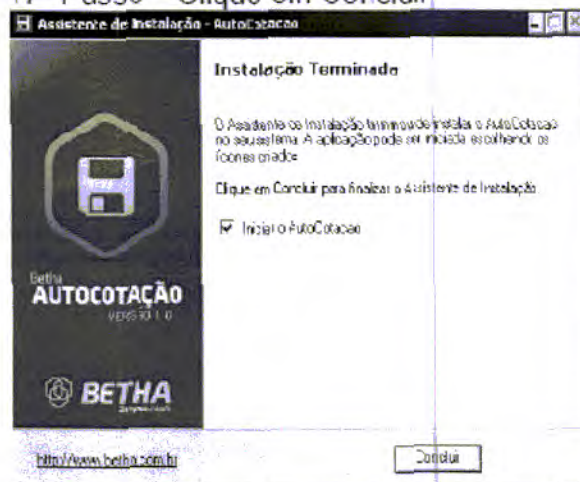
7º Passo – Clique em Concluir

Assistente de Instalação - AutoCotacao

Instalação Terminada

O Assistente de Instalação terminou de instalar o AutoCotacao no seu sistema. A aplicação pode ser iniciada escolhendo os ícones criados.

Clique em Concluir para finalizar o Assistente de Instalação.

Iniciar o AutoCotacao

Betha
AUTOCOTAÇÃO
VERSÃO 1.0

BETHA
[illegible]

http://www.betha.com.br

Concluir